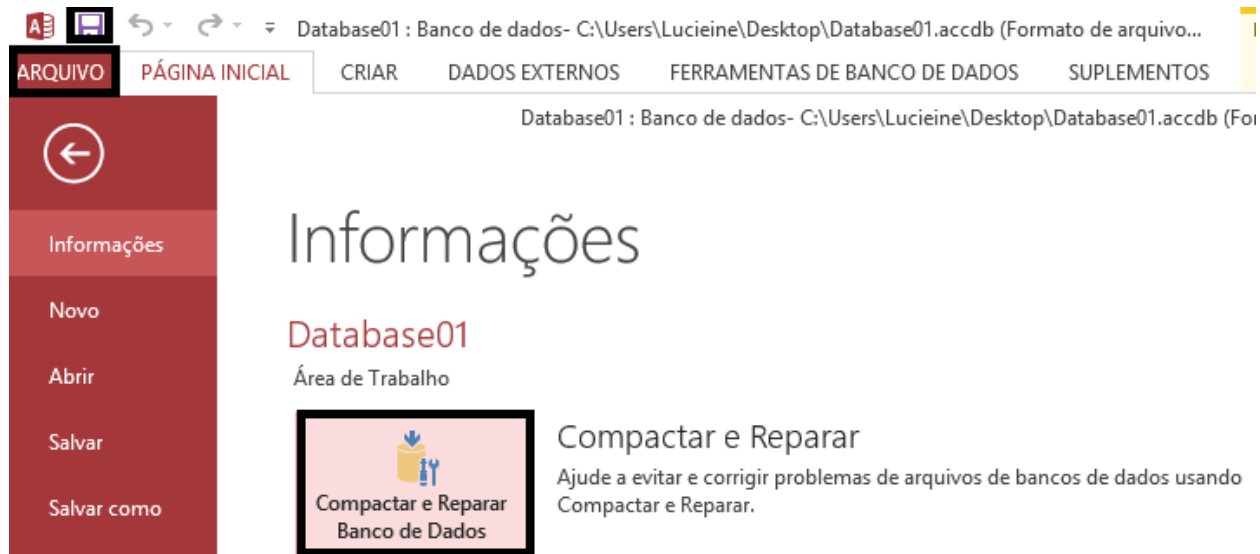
Database01 : Banco de dados- C:\Users\Lucieine\Desktop\Database01.accdb (Formato de arquivo...

ARQUIVO PÁGINA INICIAL CRIAR DADOS EXTERNOS FERRAMENTAS DE BANCO DE DADOS SUPLEMENTOS

Database01 : Banco de dados- C:\Users\Lucieine\Desktop\Database01.accdb (Fo

Informações

Novo

Abrir

Salvar

Salvar como

Informações

Database01

Área de Trabalho

Compactar e Reparar Banco de Dados

Compactar e Reparar

Ajude a evitar e corrigir problemas de arquivos de bancos de dados usando Compactar e Reparar.